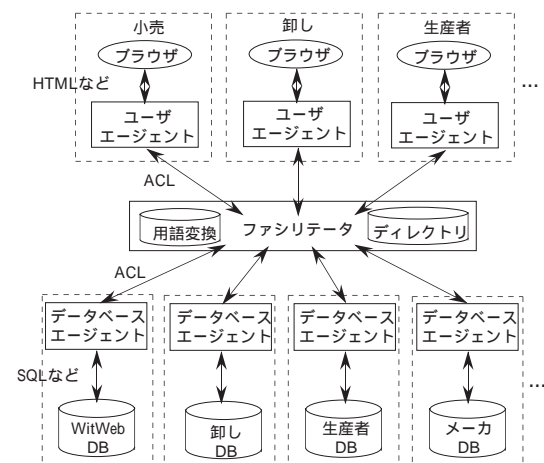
小売
ブラウザ
HTMLなど
ユーザ
エージェント

卸し
ブラウザ
ユーザ
エージェント

生産者
ブラウザ
ユーザ
エージェント

...

ACL

用語変換
ファシリテータ
ディレクトリ

ACL

データベース
エージェント
SQLなど
WitWeb
DB

データベース
エージェント
卸し
DB

データベース
エージェント
生産者
DB

データベース
エージェント
メーカ
DB

...